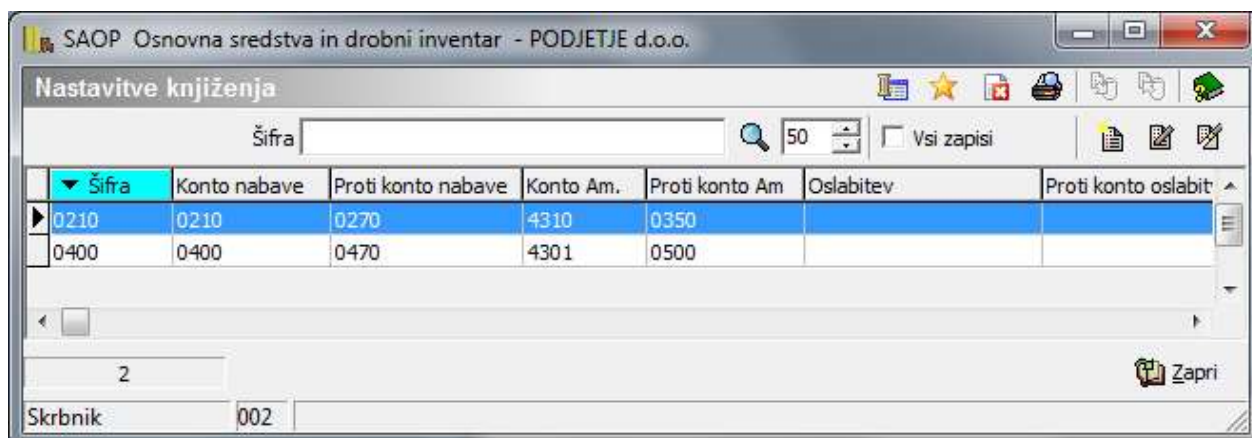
SAOP Osnovna sredstva in drobni inventar - PODJETJE d.o.o.

Nastavitve knjiženja

Šifra

50

Vsi zapisi

| Šifra | Konto nabave | Proti konto nabave | Konto Am. | Proti konto Am | Oslabitev | Proti konto oslabit |
|---|---|---|---|---|---|---|
| 0210 | 0210 | 0270 | 4310 | 0350 | | |
| 0400 | 0400 | 0470 | 4301 | 0500 | | |

2

Zapri

Skrbnik 002